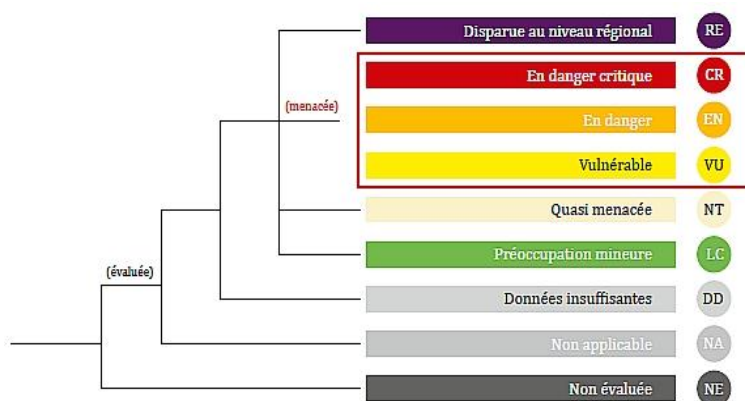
(évaluée)

(menacée)

Disparue au niveau régional RE

En danger critique CR

En danger EN

Vulnérable VU

Quasi menacée NT

Préoccupation mineure LC

Données insuffisantes DD

Non applicable NA

Non évaluée NE